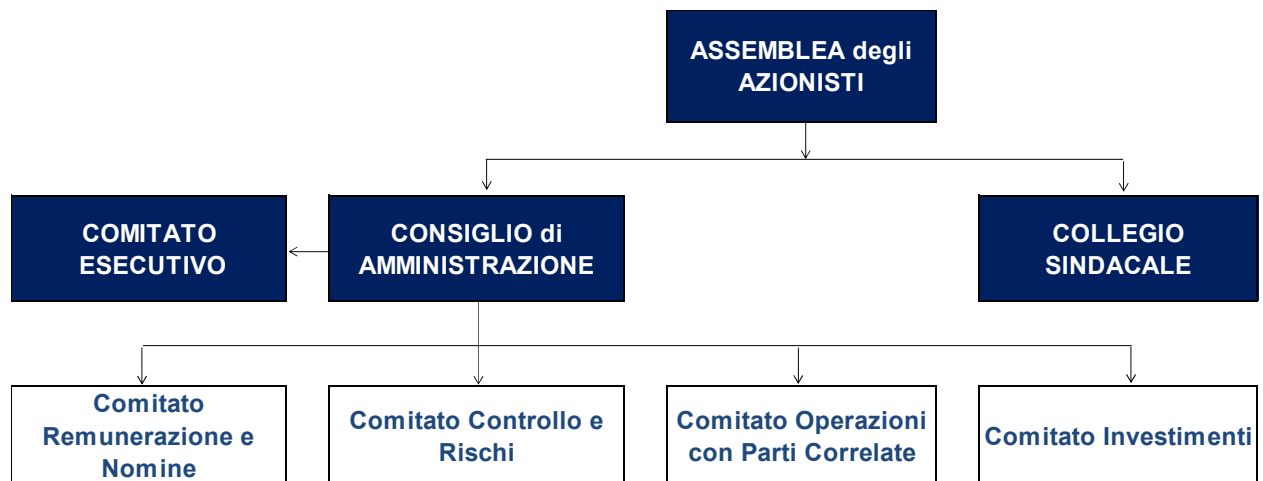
ASSEMBLEA degli AZIONISTI

COMITATO ESECUTIVO

CONSIGLIO di AMMINISTRAZIONE

COLLEGIO SINDACALE

Comitato Remunerazione e Nomine

Comitato Controllo e Rischi

Comitato Operazioni con Parti Correlate

Comitato Investimenti